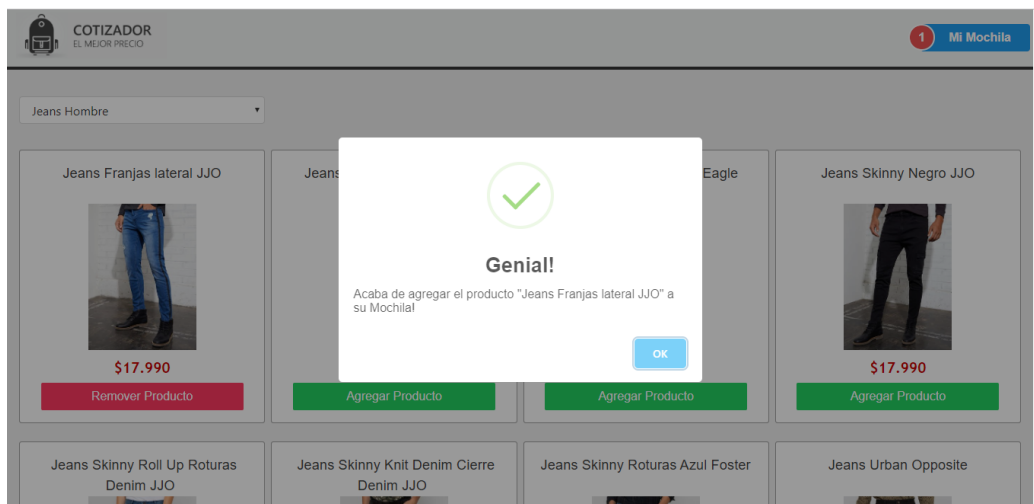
COTIZADOR
EL MEJOR PRECIO

1 Mi Mochila

Jeans Hombre

Jeans Franjas lateral JJO

$17.990

Remover Producto

Jeans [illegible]

Agregar Producto

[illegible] Eagle

Agregar Producto

Jeans Skinny Negro JJO

$17.990

Agregar Producto

Genial!

Acaba de agregar el producto "Jeans Franjas lateral JJO" a su Mochila!

OK

Jeans Skinny Roll Up Roturas Denim JJO

Jeans Skinny Knit Denim Cierre Denim JJO

Jeans Skinny Roturas Azul Foster

Jeans Urban Opposite